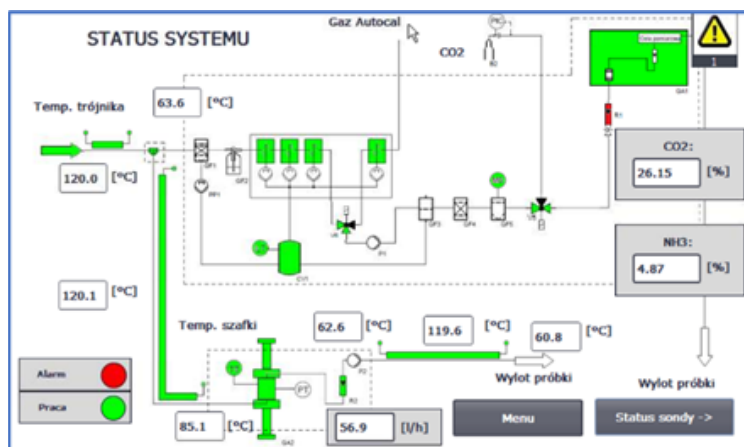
STATUS SYSTEMU

Gaz Autocal

CO2

1

Temp. trójnika

63.6 [°C]

120.0 [°C]

CO2:

26.15 [%]

NH3:

4.87 [%]

120.1 [°C]

Temp. szafki

62.6 [°C]

119.6 [°C]

60.8 [°C]

Wylot próbki

Wylot próbki

Alarm

Praca

85.1 [°C]

56.9 [l/h]

Menu

Status sondy ->